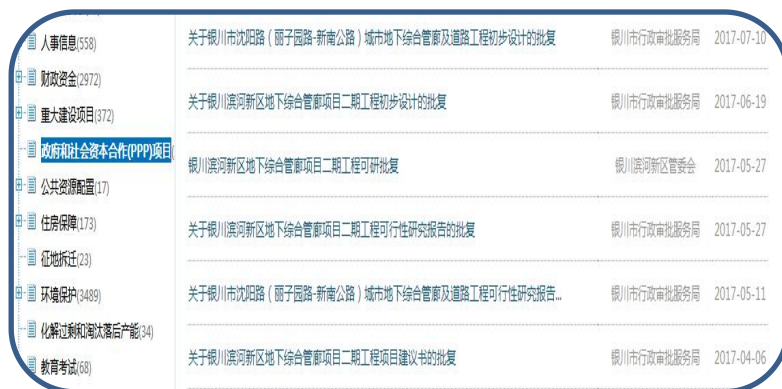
人事信息(558)
财政资金(2972)
重大建设项目(372)
政府和社会资本合作(PPP)项目(
公共资源配置(17)
住房保障(173)
征地拆迁(23)
环境保护(3489)
化解过剩和淘汰落后产能(34)
教育考试(68)

| | | |
|---|---|---|
| 关于银川市沈阳路（丽子园路-新南公路）城市地下综合管廊及道路工程初步设计的批复 | 银川市行政审批服务局 | 2017-07-10 |
| 关于银川滨河新区地下综合管廊项目二期工程初步设计的批复 | 银川市行政审批服务局 | 2017-06-19 |
| 银川滨河新区地下综合管廊项目二期工程可研批复 | 银川滨河新区管委会 | 2017-05-27 |
| 关于银川滨河新区地下综合管廊项目二期工程可行性研究报告的批复 | 银川市行政审批服务局 | 2017-05-27 |
| 关于银川市沈阳路（丽子园路-新南公路）城市地下综合管廊及道路工程可行性研究报告... | 银川市行政审批服务局 | 2017-05-11 |
| 关于银川滨河新区地下综合管廊项目二期工程项目建议书的批复 | 银川市行政审批服务局 | 2017-04-06 |